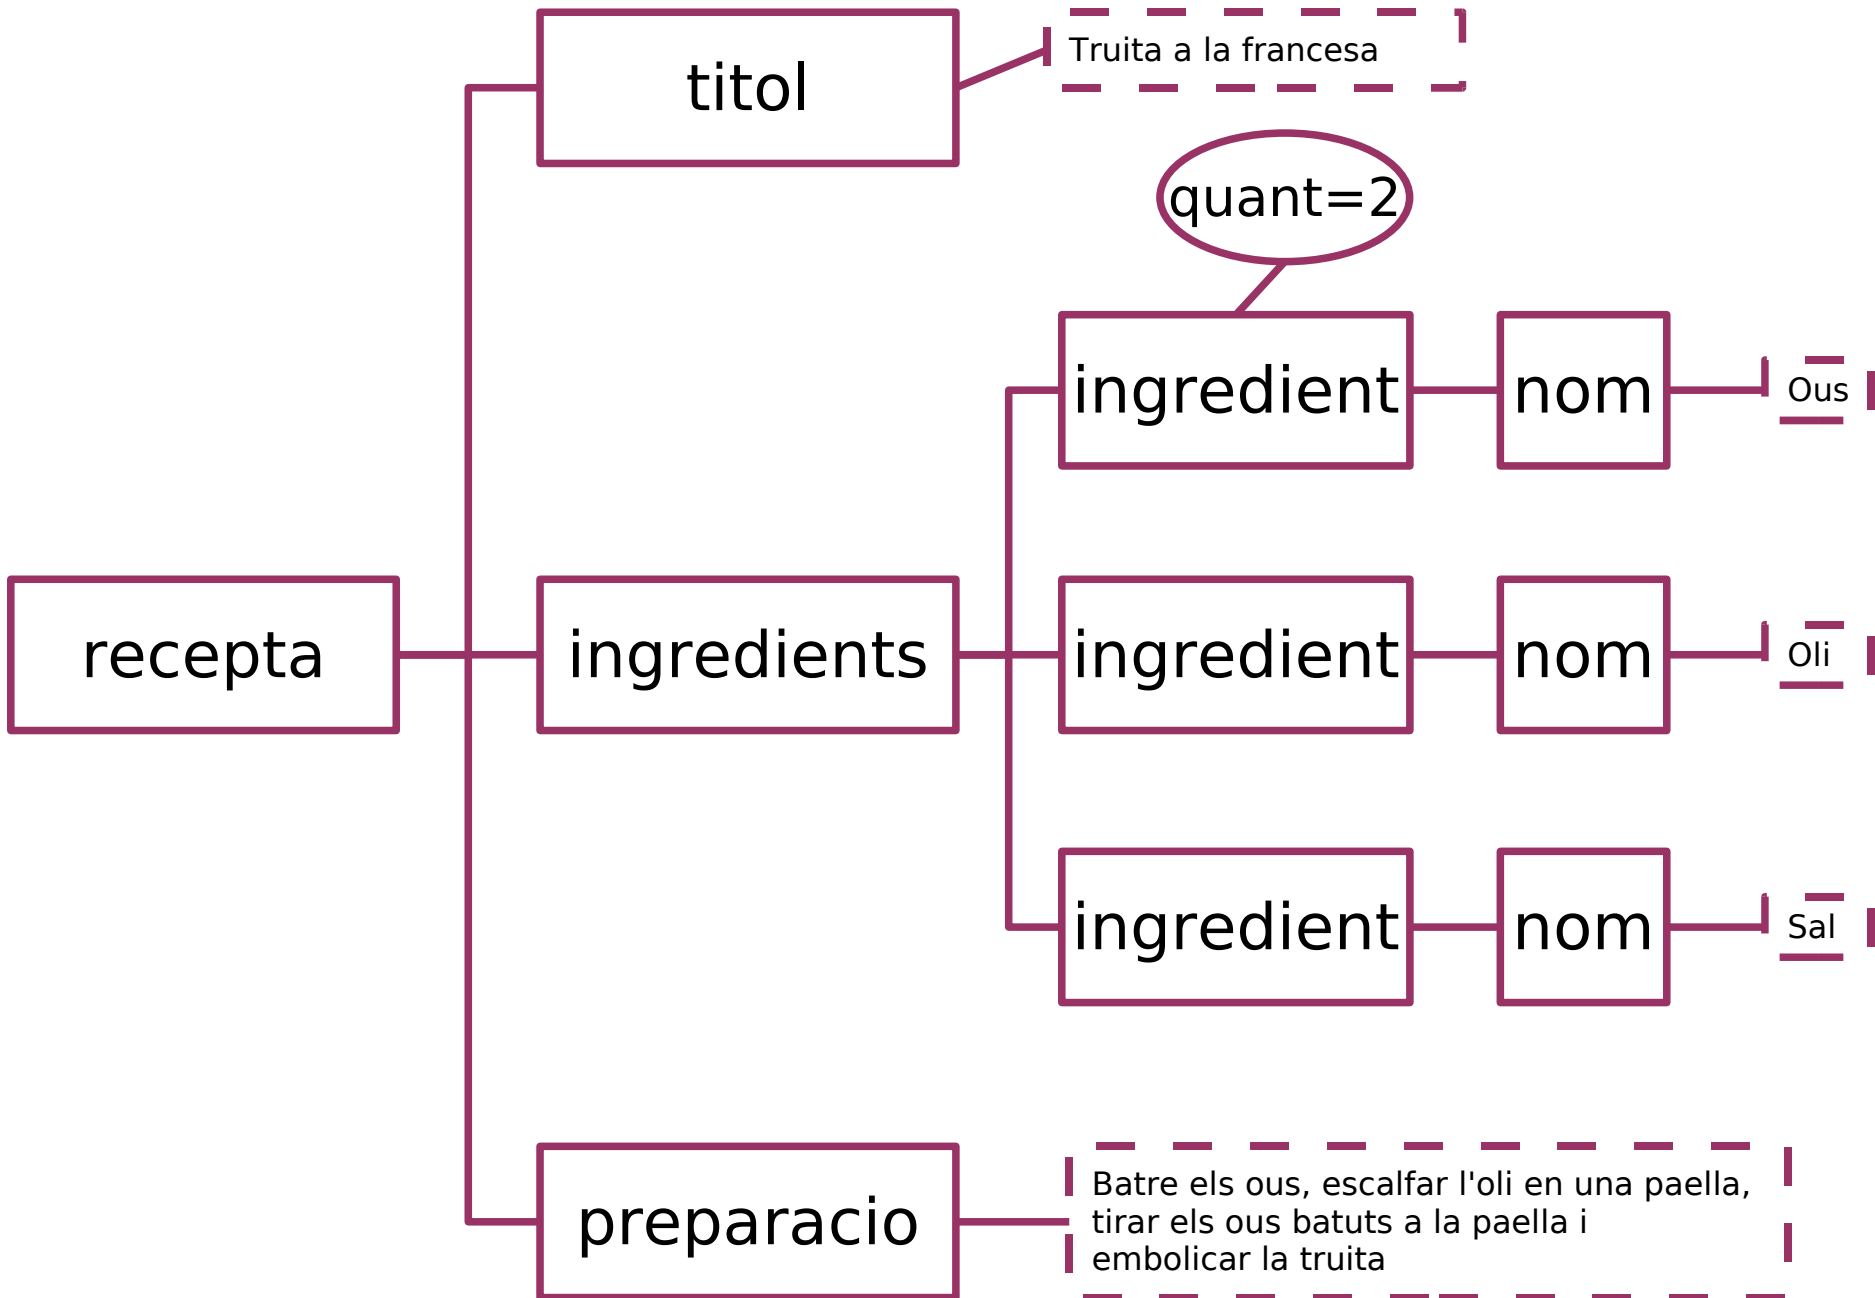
titol

Truita a la francesa

quant=2

recepta

ingredients

ingredient

nom

Ous

ingredient

nom

Oli

ingredient

nom

Sal

preparacio

Batre els ous, escalfar l'oli en una paella, tirar els ous batuts a la paella i embolicar la truita